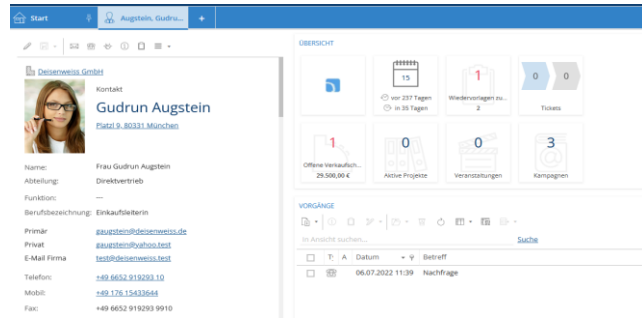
Start | Augstein, Gudru... | +

Deisenweiss GmbH

Kontakt

Gudrun Augstein

Platzl 9, 80331 München

Name: Frau Gudrun Augstein
Abteilung: Direktvertrieb
Funktion: —
Berufsbezeichnung: Einkaufsleiterin

Primär gaugstein@deisenweiss.de
Privat gaugstein@yahoo.test
E-Mail Firma test@deisenweiss.test

Telefon: +49 6652 919293 10
Mobil: +49 176 15433644
Fax: +49 6652 919293 9910

ÜBERSICHT

15
vor 237 Tagen
in 35 Tagen

1
Wiedervorlagen zu...
2

0 0
Tickets

1
Offene Verkaufsch...
29.500,00 €

0
Aktive Projekte

0
Veranstaltungen

3
Kampagnen

VORGÄNGE

In Ansicht suchen... Suche

| | T: | A | Datum | | Betreff |
|---|---|---|---|---|---|
| | | | 06.07.2022 11:39 | | Nachfrage |